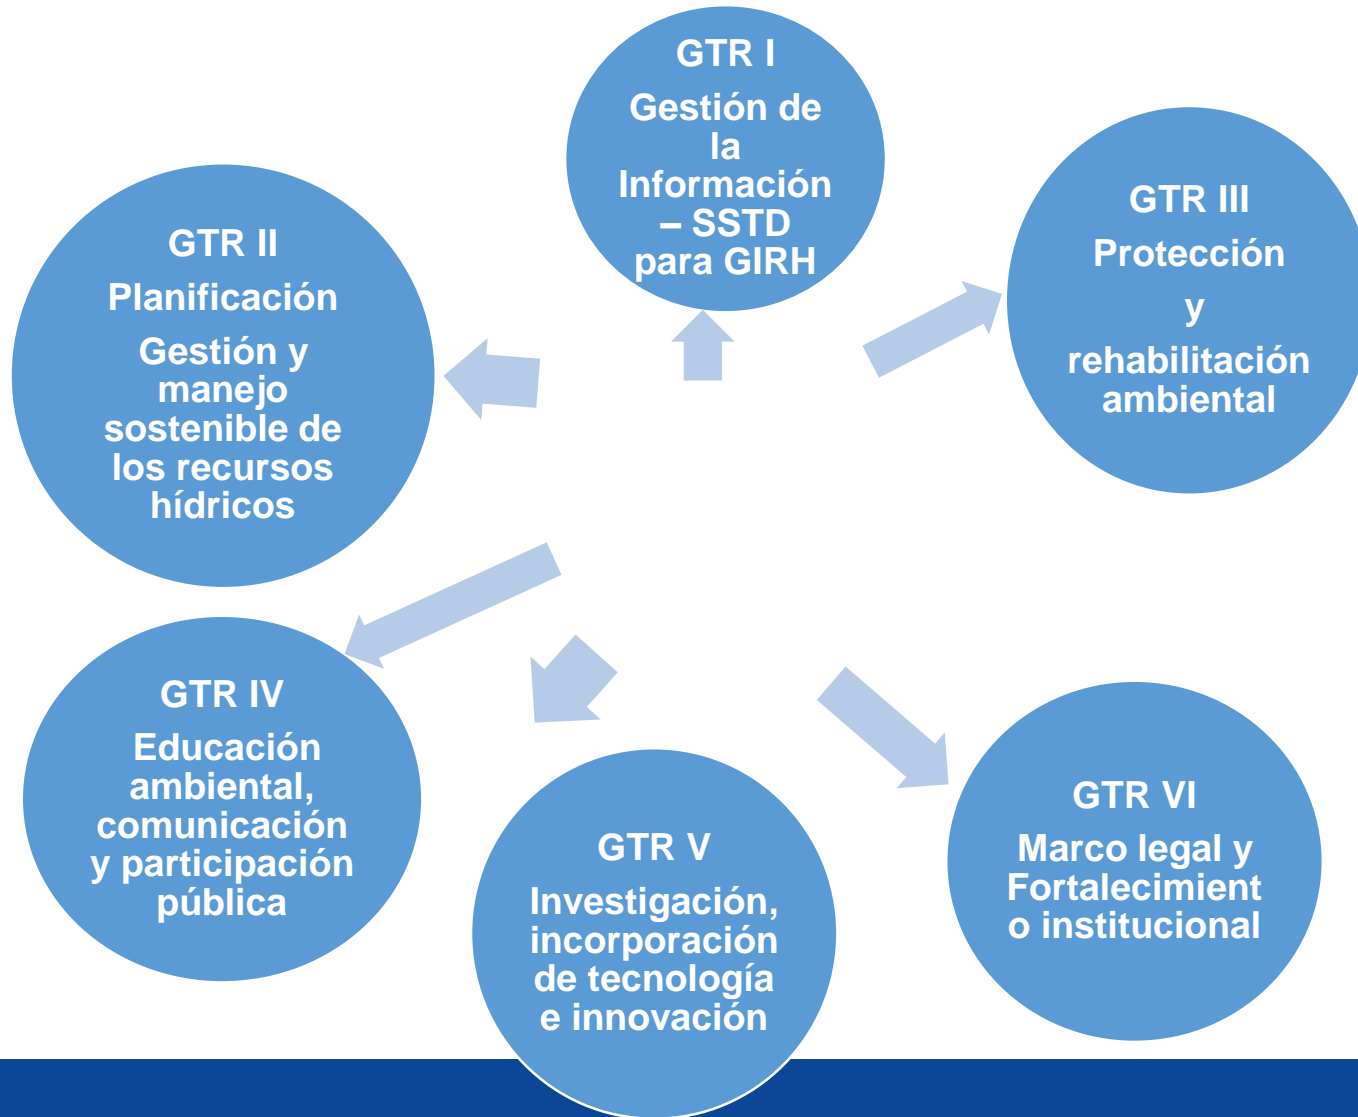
GTR I
Gestión de la Información – SSTD para GIRH

GTR II
Planificación
Gestión y manejo sostenible de los recursos hídricos

GTR III
Protección
y
rehabilitación ambiental

GTR IV
Educación ambiental, comunicación y participación pública

GTR V
Investigación, incorporación de tecnología e innovación

GTR VI
Marco legal y Fortalecimient o institucional